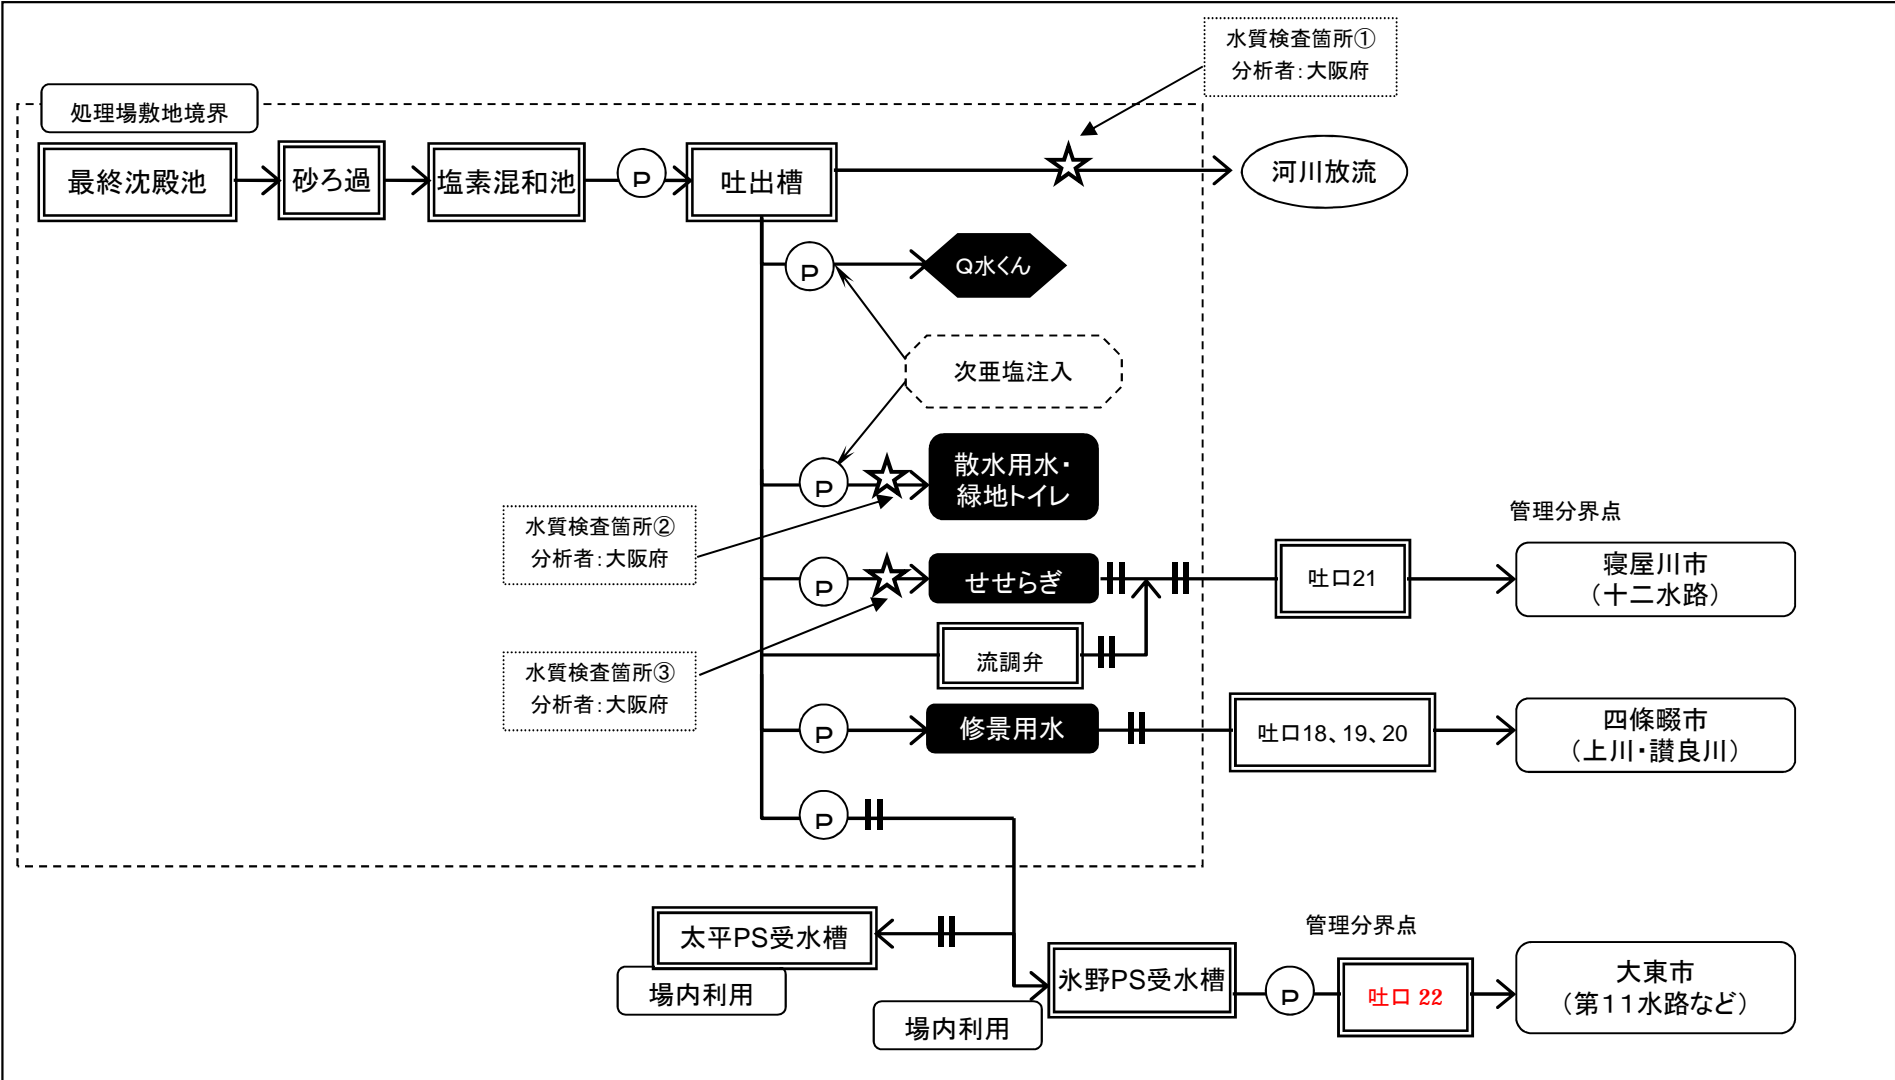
水質検査箇所①
分析者：大阪府

処理場敷地境界

最終沈殿池

砂ろ過

塩素混和池

P

吐出槽

河川放流

P

Q水くん

次亜塩注入

P

散水用水・緑地トイレ

水質検査箇所②
分析者：大阪府

管理分界点

P

せせらぎ

吐口21

寝屋川市
（十二水路）

流調弁

水質検査箇所③
分析者：大阪府

P

修景用水

吐口18、19、20

四條畷市
（上川・讃良川）

P

太平PS受水槽

場内利用

管理分界点

氷野PS受水槽

P

吐口 22

大東市
（第11水路など）

場内利用